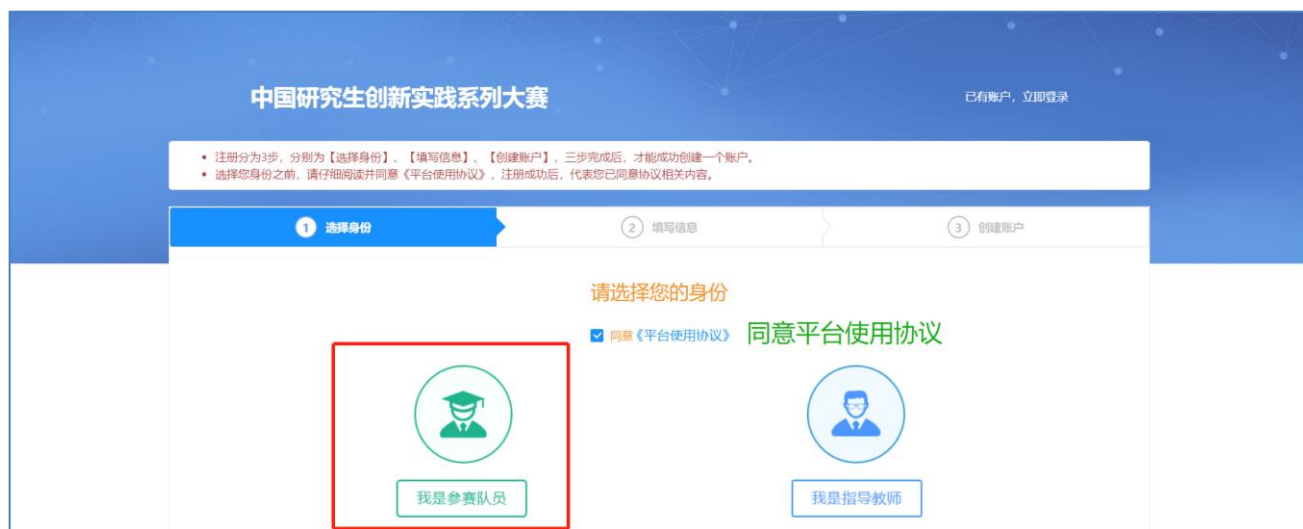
中国研究生创新实践系列大赛

已有账户，立即登录

• 注册分为3步，分别为【选择身份】、【填写信息】、【创建账户】，三步完成后，才能成功创建一个账户。
• 选择您身份之前，请仔细阅读并同意《平台使用协议》，注册成功后，代表您已同意协议相关内容。

1 选择身份
2 填写信息
3 创建账户

请选择您的身份

同意《平台使用协议》 同意平台使用协议

我是参赛队员

我是指导教师